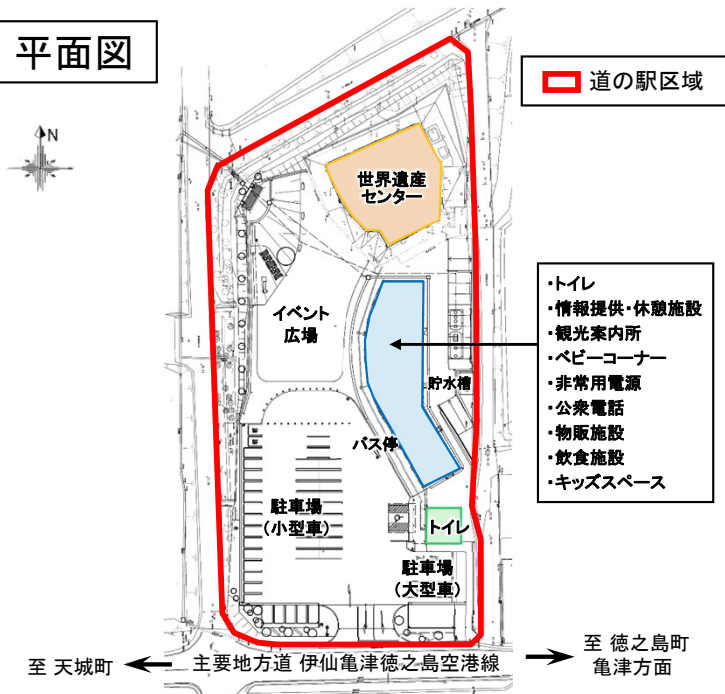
平面図

道の駅区域

N

世界遺産センター

イベント広場

貯水槽

バス停

駐車場（小型車）

トイレ

駐車場（大型車）

・トイレ
・情報提供・休憩施設
・観光案内所
・ベビーコーナー
・非常用電源
・公衆電話
・物販施設
・飲食施設
・キッズスペース

至 天城町

主要地方道 伊仙亀津徳之島空港線

至 徳之島町
亀津方面